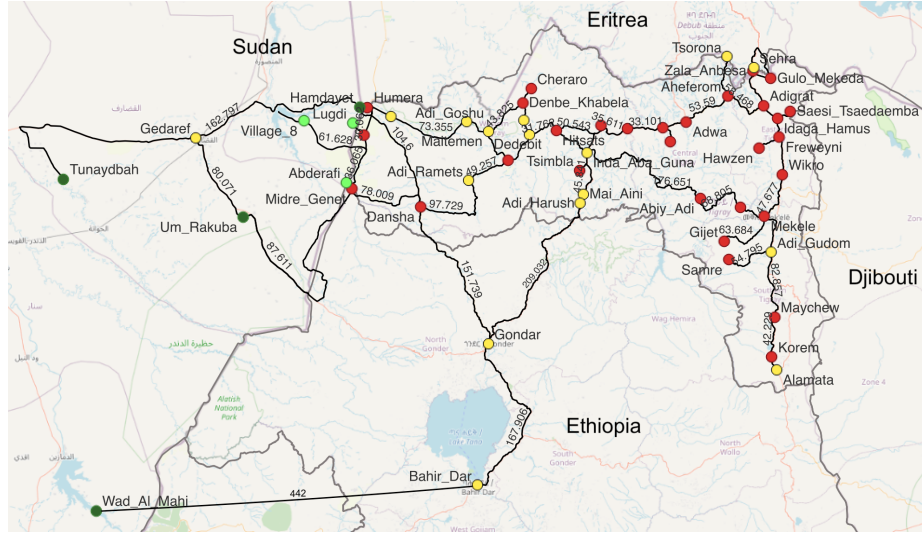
Eritrea
Sudan
Tsorona
Sehra
Zala_Anbesa
Gulo_Mekeda
Aheferom
Adigrat
Cheraro
Hamdayet
Humera
Adi_Goshu
Denbe_Khabela
Saesi_Tsaedaemba
Gedaref
162.797
Village_8
Lugdi
73.355
Maitemen
Dedebit
33.101
53.59
Idaga_Hamus
61.628
104.6
35.611
Adwa
Freweyni
50.543
Hitsats
Hawzen
Tunaydbah
Abderafi
Adi_Ramets
Tsimbla
Inda_Aba_Guna
Wikro
Midre_Genet
78.009
49.257
Mai_Aini
76.651
80.071
Dansha
97.729
Adi_Harush
Abiy_Adi
Um_Rakuba
Mekele
Gijet
63.684
Adi_Gudom
Djibouti
87.611
151.739
209.032
Samre
Maychew
Gondar
Korem
Alamata
Ethiopia
167.906
Bahir_Dar
Wad_Al_Mahi
442